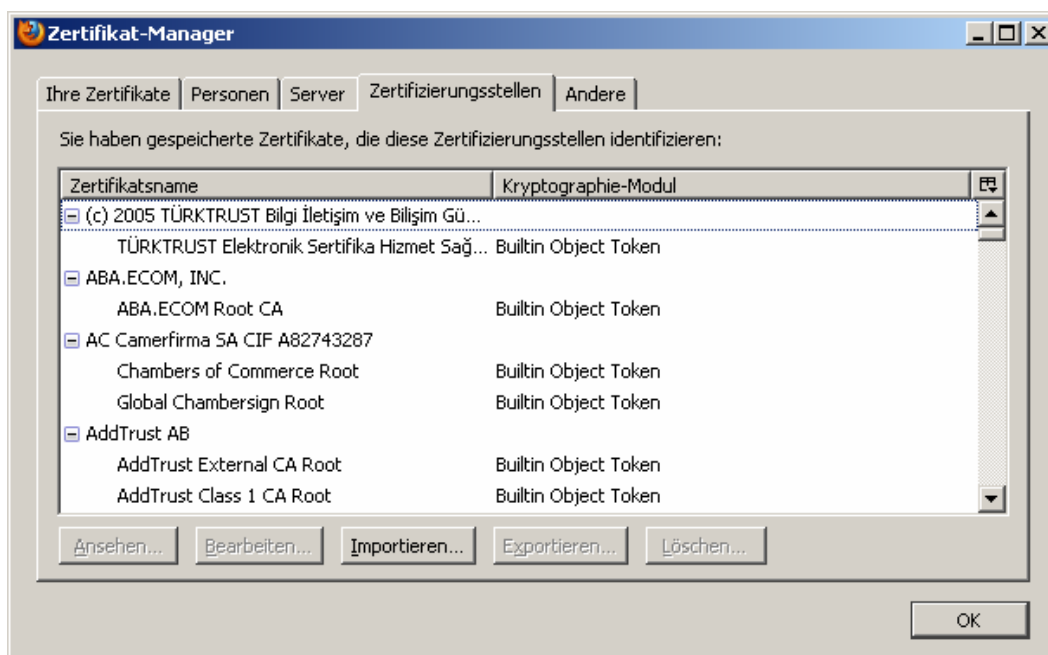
Zertifikat-Manager

Ihre Zertifikate | Personen | Server | Zertifizierungsstellen | Andere

Sie haben gespeicherte Zertifikate, die diese Zertifizierungsstellen identifizieren:

| Zertifikatsname | Kryptographie-Modul |
|---|---|
| (c) 2005 TÜRKTRUST Bilgi İletişim ve Bilişim Gü... | |
| TÜRKTRUST Elektronik Sertifika Hizmet Sağ... | Builtin Object Token |
| ABA.ECOM, INC. | |
| ABA.ECOM Root CA | Builtin Object Token |
| AC Camerfirma SA CIF A82743287 | |
| Chambers of Commerce Root | Builtin Object Token |
| Global Chambersign Root | Builtin Object Token |
| AddTrust AB | |
| AddTrust External CA Root | Builtin Object Token |
| AddTrust Class 1 CA Root | Builtin Object Token |

Ansehen... Bearbeiten... Importieren... Exportieren... Löschen...

OK